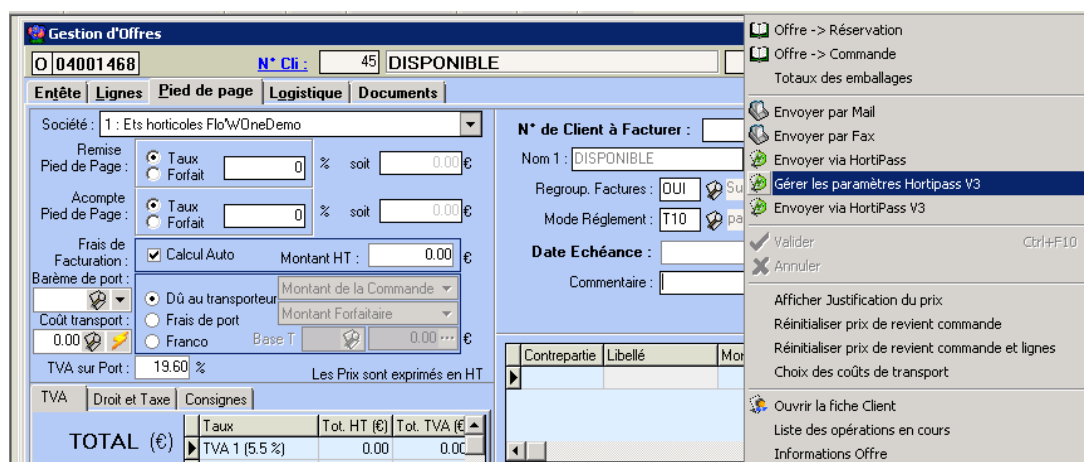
Gestion d'Offres

O 04001468 N° Cli : 45 DISPONIBLE

Entête | Lignes | Pied de page | Logistique | Documents

Société : 1 : Ets horticoles FloWOneDemo

Remise Pied de Page : Taux Forfait 0 % soit 0.00 €

Acompte Pied de Page : Taux Forfait 0 % soit 0.00 €

Frais de Facturation : Calcul Auto Montant HT : 0.00 €

Barème de port :

Coût transport : 0.00

Dû au transporteur Montant de la Commande
Frais de port Montant Forfaitaire
Franco Base T 0.00 €

TVA sur Port : 19.60 %

Les Prix sont exprimés en HT

TVA | Droit et Taxe | Consignes

TOTAL (€)

| Taux | Tot. HT (€) | Tot. TVA (€ |
|---|---|---|
| TVA 1 (5.5 %) | 0.00 | 0.00 |

N° de Client à Facturer :

Nom 1 : DISPONIBLE

Regroup. Factures : OUI Su

Mode Réglement : T10 pa

Date Echéance :

Commentaire :

| Contrepartie | Libellé | Mo |
|---|---|---|

Offre -> Réservation
Offre -> Commande
Totaux des emballages
Envoyer par Mail
Envoyer par Fax
Envoyer via HortiPass
Gérer les paramètres Hortipass V3
Envoyer via HortiPass V3
Valider Ctrl+F10
Annuler
Afficher Justification du prix
Réinitialiser prix de revient commande
Réinitialiser prix de revient commande et lignes
Choix des coûts de transport
Ouvrir la fiche Client
Liste des opérations en cours
Informations Offre